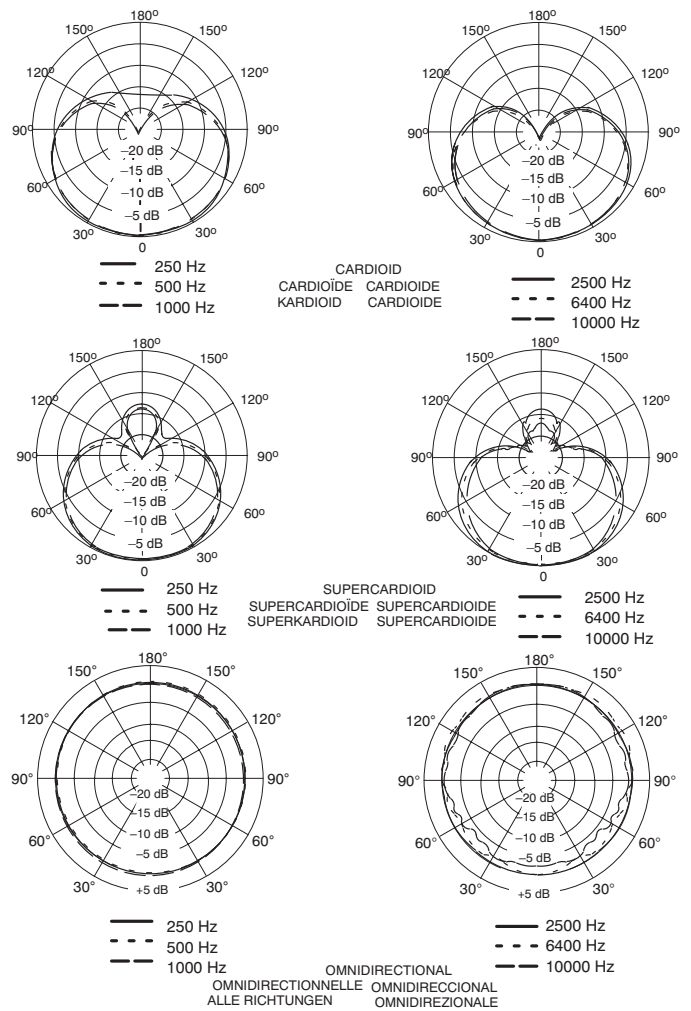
180º
150º 150º
120º 120º
90º 90º
60º 60º
30º 30º
0
–20 dB
–15 dB
–10 dB
–5 dB

180º
150º 150º
120º 120º
90º 90º
60º 60º
30º 30º
0
–20 dB
–15 dB
–10 dB
–5 dB

250 Hz
500 Hz
1000 Hz

CARDIOID
CARDIOÏDE CARDIOIDE
KARDIOID CARDIOIDE

2500 Hz
6400 Hz
10000 Hz

180º
150º 150º
120º 120º
90º 90º
60º 60º
30º 30º
0
–20 dB
–15 dB
–10 dB
–5 dB

180º
150º 150º
120º 120º
90º 90º
60º 60º
30º 30º
0
–20 dB
–15 dB
–10 dB
–5 dB

250 Hz
500 Hz
1000 Hz

SUPERCARDIOID
SUPERCARDIOÏDE SUPERCARDIOIDE
SUPERKARDIOID SUPERCARDIOIDE

2500 Hz
6400 Hz
10000 Hz

180°
150° 150°
120° 120°
90° 90°
60° 60°
30° 30°
–20 dB
–15 dB
–10 dB
–5 dB
+5 dB

180°
150° 150°
120° 120°
90° 90°
60° 60°
30° 30°
–20 dB
–15 dB
–10 dB
–5 dB
+5 dB

250 Hz
500 Hz
1000 Hz

2500 Hz
6400 Hz
10000 Hz

OMNIDIRECTIONAL
OMNIDIRECTIONNELLE OMNIDIRECCIONAL
ALLE RICHTUNGEN OMNIDIREZIONALE